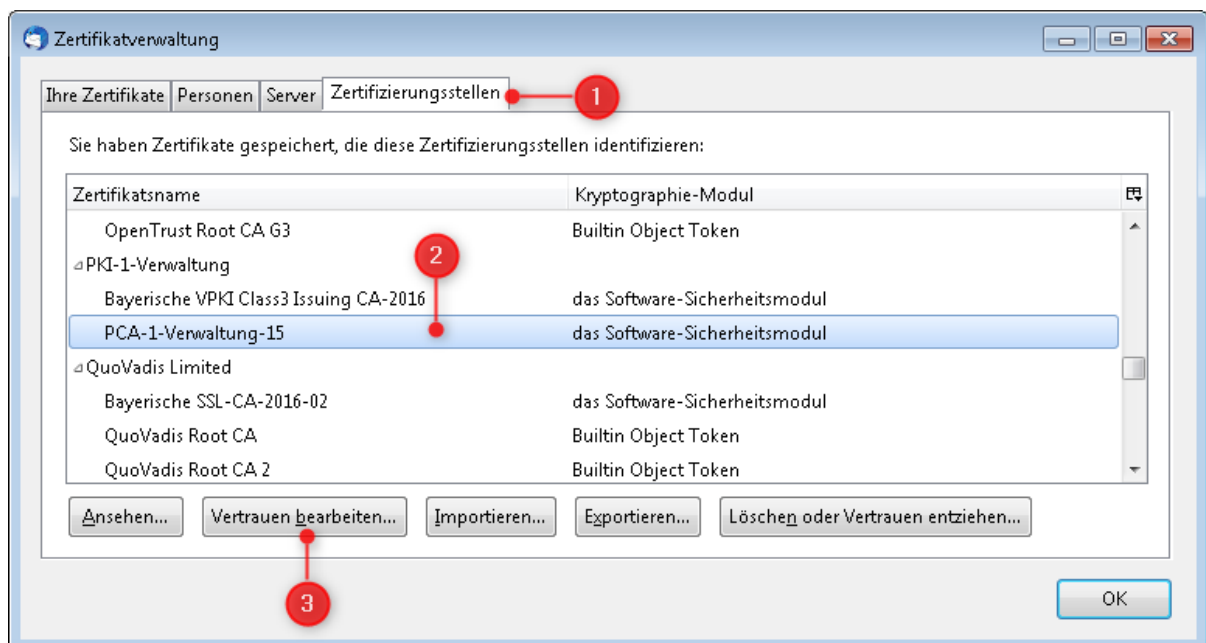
Zertifikatverwaltung

Ihre Zertifikate | Personen | Server | Zertifizierungsstellen

1

Sie haben Zertifikate gespeichert, die diese Zertifizierungsstellen identifizieren:

| Zertifikatsname | Kryptographie-Modul |
|---|---|
| OpenTrust Root CA G3 | Builtin Object Token |
| PKI-1-Verwaltung | |
| Bayerische VPKI Class3 Issuing CA-2016 | das Software-Sicherheitsmodul |
| PCA-1-Verwaltung-15 | das Software-Sicherheitsmodul |
| QuoVadis Limited | |
| Bayerische SSL-CA-2016-02 | das Software-Sicherheitsmodul |
| QuoVadis Root CA | Builtin Object Token |
| QuoVadis Root CA 2 | Builtin Object Token |

2

Ansehen... | Vertrauen bearbeiten... | Importieren... | Exportieren... | Löschen oder Vertrauen entziehen...

3

OK